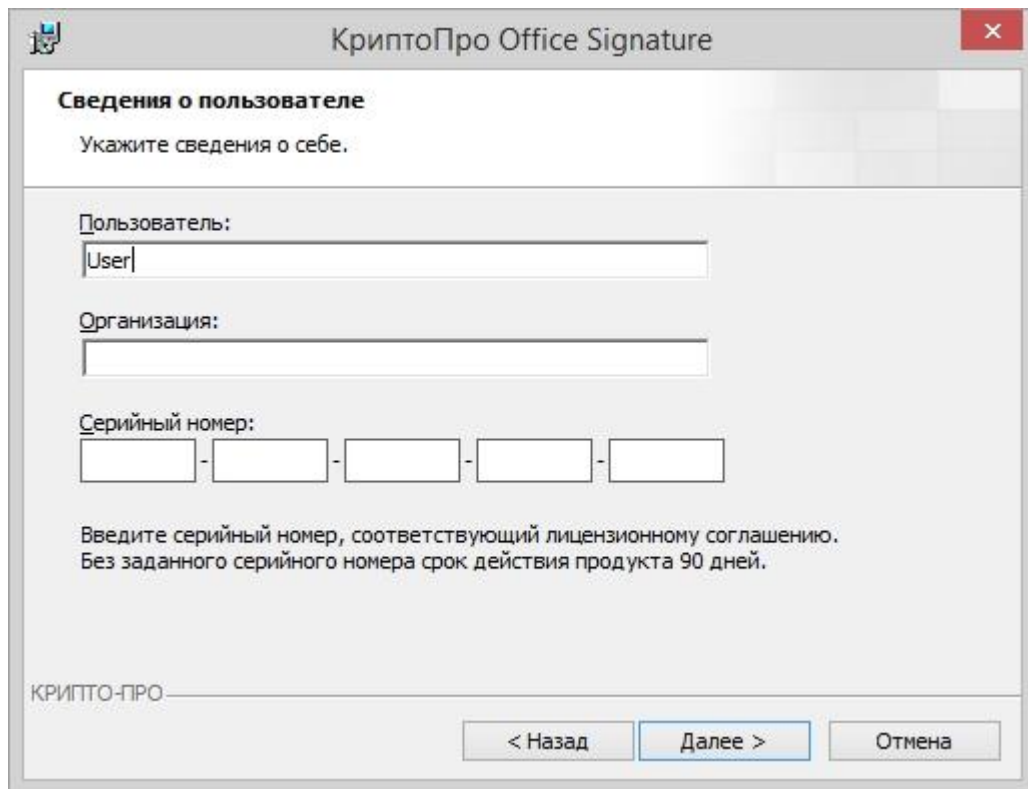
КриптоПро Office Signature

Сведения о пользователе

Укажите сведения о себе.

Пользователь:

User

Организация:

Серийный номер:

- - - -

Введите серийный номер, соответствующий лицензионному соглашению.
Без заданного серийного номера срок действия продукта 90 дней.

КРИПТО-ПРО

< Назад

Далее >

Отмена